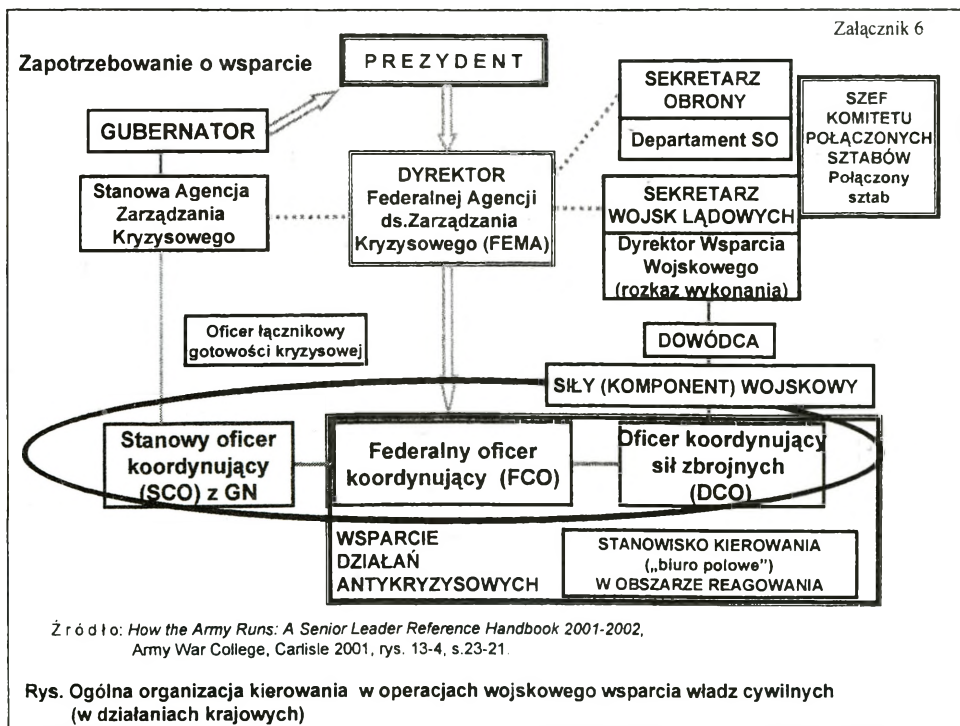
Załącznik 6

Zapotrzebowanie o wsparcie

PREZYDENT

SEKRETARZ OBRONY

Departament SO

SZEF KOMITETU POŁĄCZONYCH SZTABÓW Połączony sztab

GUBERNATOR

Stanowa Agencja Zarządzania Kryzysowego

DYREKTOR Federalnej Agencji ds.Zarządzania Kryzysowego (FEMA)

SEKRETARZ WOJSK LĄDOWYCH

Dyrektor Wsparcia Wojskowego (rozkaz wykonania)

Oficer łącznikowy gotowości kryzysowej

DOWÓDCA

SIŁY (KOMPONENT) WOJSKOWY

Stanowy oficer koordynujący (SCO) z GN

Federalny oficer koordynujący (FCO)

Oficer koordynujący sił zbrojnych (DCO)

WSPARCIE DZIAŁAŃ ANTYKRYZYSOWYCH

STANOWISKO KIEROWANIA („biuro polowe") W OBSZARZE REAGOWANIA

Źródło: How the Army Runs: A Senior Leader Reference Handbook 2001-2002, Army War College, Carlisle 2001, rys. 13-4, s.23-21.

Rys. Ogólna organizacja kierowania w operacjach wojskowego wsparcia władz cywilnych (w działaniach krajowych)